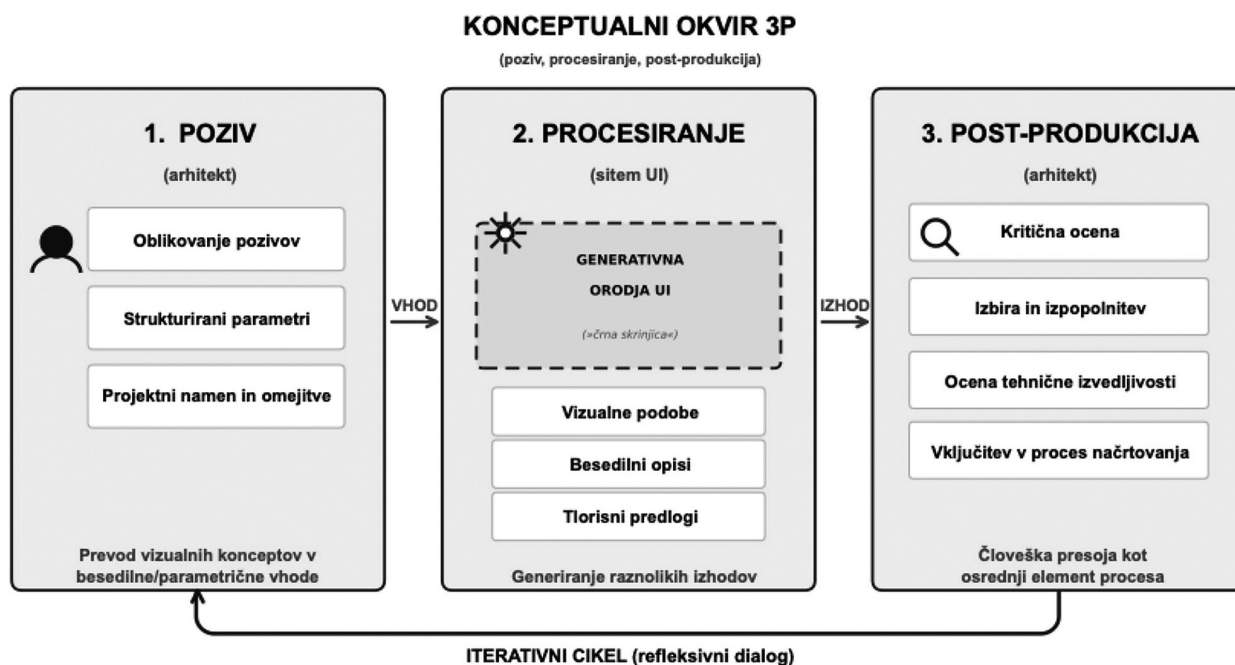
KONCEPTUALNI OKVIR 3P

(poziv, procesiranje, post-produkcija)

1. POZIV

(arhitekt)

Oblikovanje pozivov

Strukturirani parametri

Projektni namen in omejitve

Prevod vizualnih konceptov v besedilne/parametrične vhode

VHOD

2. PROCESIRANJE

(sitem UI)

GENERATIVNA

ORODJA UI

(»črna skrinjica«)

Vizualne podobe

Besedilni opisi

Tlorisni predlogi

Generiranje raznolikih izhodov

IZHOD

3. POST-PRODUKCIJA

(arhitekt)

Kritična ocena

Izbira in izpopolnitev

Ocena tehnične izvedljivosti

Vključitev v proces načrtovanja

Človeška presoja kot osrednji element procesa

ITERATIVNI CIKEL (refleksivni dialog)